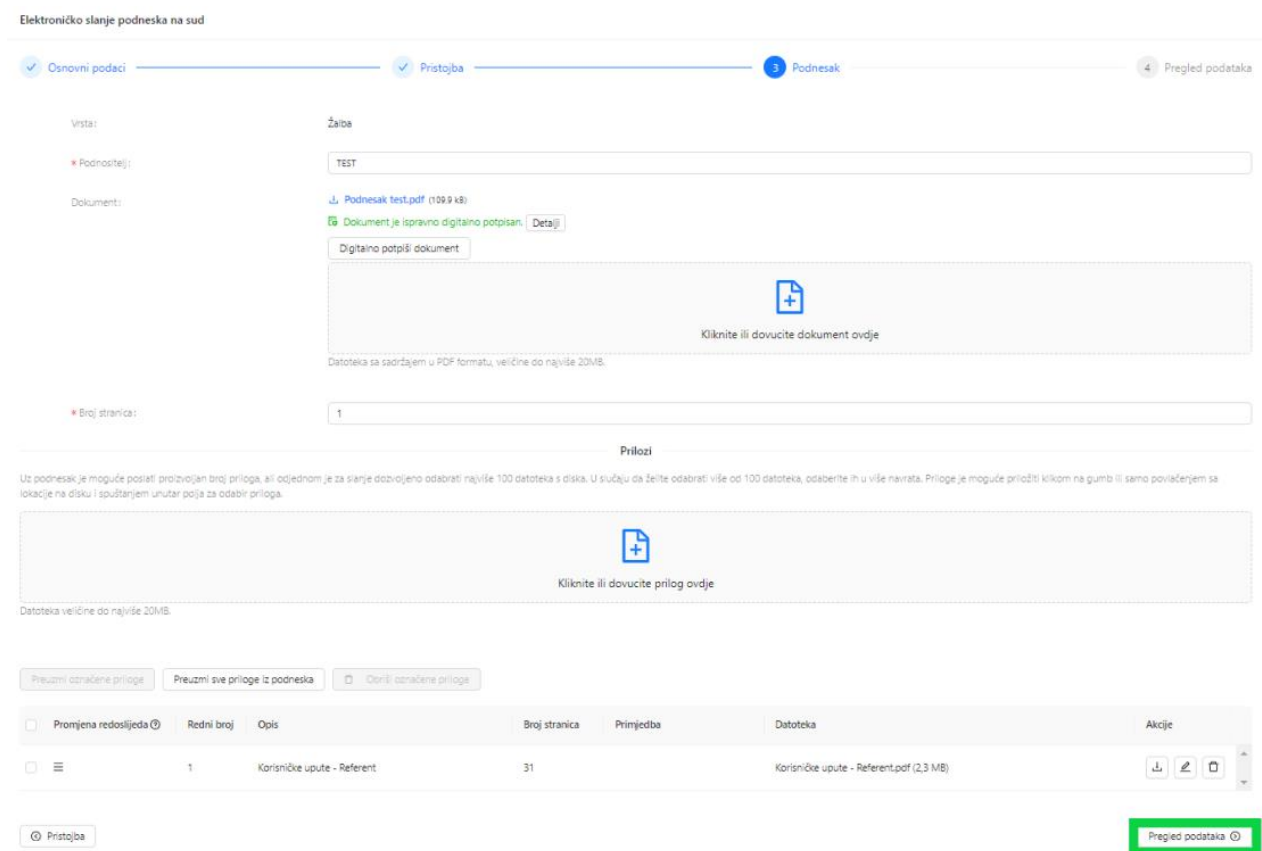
Elektroničko slanje podneska na sud

Osnovni podaci

Pristojba

3 Podnesak

4 Pregled podataka

Vrsta: Žalba

* Podnositelj: TEST

Dokument: Podnesak test.pdf (109.9 kB)

Dokument je ispravno digitalno potpisan. Detalji

Digitalno potpiši dokument

Kliknite ili dovucite dokument ovdje

Datoteka sa sadržajem u PDF formatu, veličine do najviše 20MB.

* Broj stranica: 1

Prilozi

Uz podnesak je moguće poslati proizvoljan broj priloga, ali odjednom je za slanje dozvoljeno odabrati najviše 100 datoteka s diska. U slučaju da želite odabrati više od 100 datoteka, odaberite ih u više navrata. Priloge je moguće priložiti klikom na gumb ili samo povlačenjem sa lokacije na disku i spuštanjem unutar polja za odabir priloga.

Kliknite ili dovucite prilog ovdje

Datoteka veličine do najviše 20MB.

Preuzmi označene priloge | Preuzmi sve priloge iz podneska | Obriši označene priloge

| Promjena redoslijeda | Redni broj | Opis | Broj stranica | Primjedba | Datoteka | Akcije |
|---|---|---|---|---|---|---|
| ≡ | 1 | Korisničke upute - Referent | 31 | | Korisničke upute - Referent.pdf (2,3 MB) | |

Pristojba

Pregled podataka